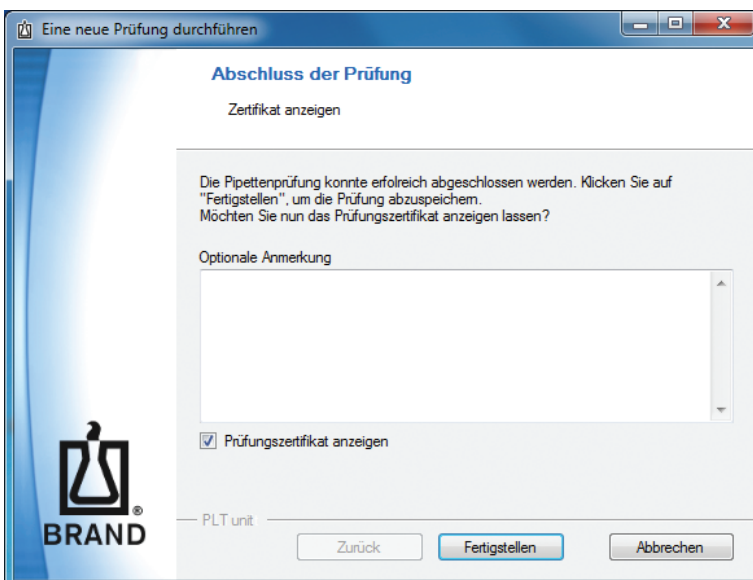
Eine neue Prüfung durchführen

Abschluss der Prüfung

Zertifikat anzeigen

Die Pipettenprüfung konnte erfolreich abgeschlossen werden. Klicken Sie auf "Fertigstellen", um die Prüfung abzuspeichern.
Möchten Sie nun das Prüfungszertifikat anzeigen lassen?

Optionale Anmerkung

Prüfungszertifikat anzeigen

BRAND

PLT unit

Zurück

Fertigstellen

Abbrechen